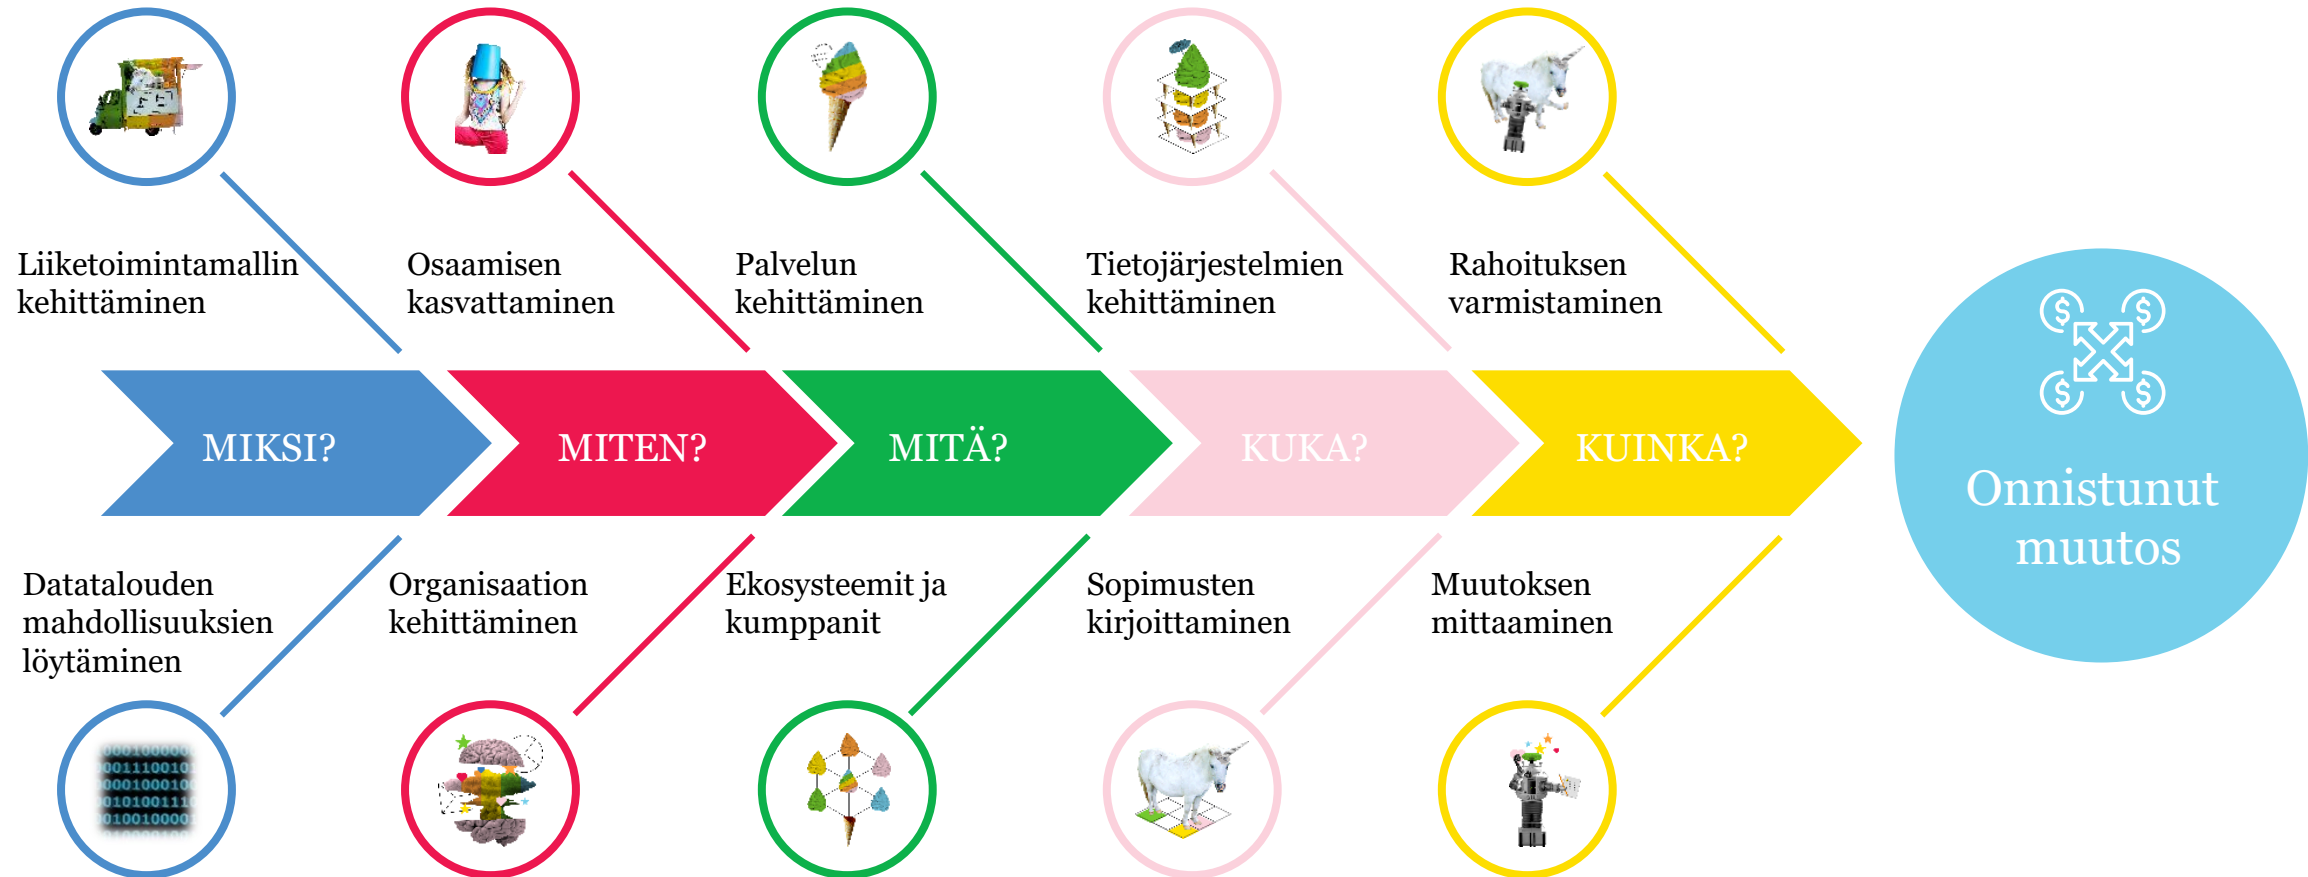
Liiketoimintamallin kehittäminen

Osaamisen kasvattaminen

Palvelun kehittäminen

Tietojärjestelmien kehittäminen

Rahoituksen varmistaminen

MIKSI?

MITEN?

MITÄ?

KUKA?

KUINKA?

Onnistunut muutos

Datatalouden mahdollisuuksien löytäminen

Organisaation kehittäminen

Ekosysteemit ja kumppanit

Sopimusten kirjoittaminen

Muutoksen mittaaminen

000100000
001110010
000100010
010100111
010010000